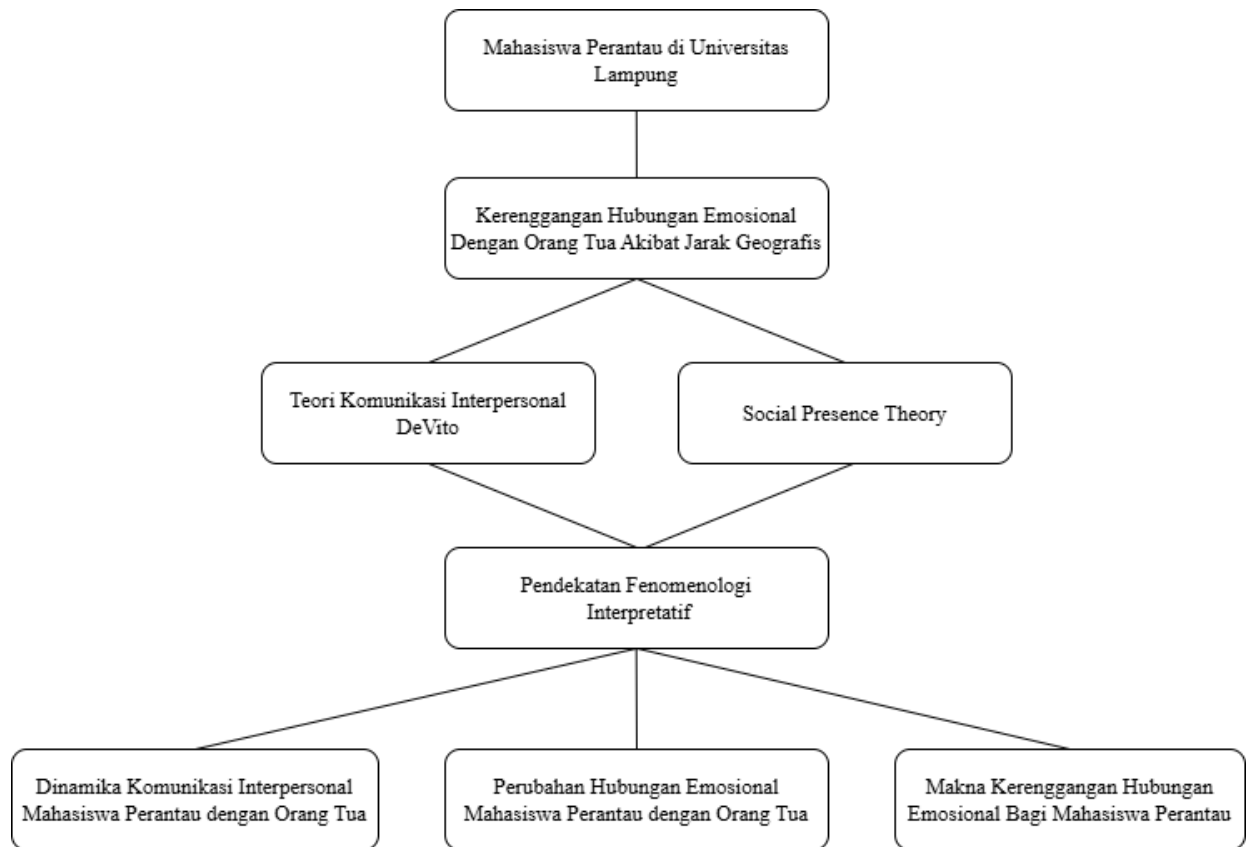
Mahasiswa Perantau di Universitas Lampung

Kerenggangan Hubungan Emosional Dengan Orang Tua Akibat Jarak Geografis

Teori Komunikasi Interpersonal DeVito

Social Presence Theory

Pendekatan Fenomenologi Interpretatif

Dinamika Komunikasi Interpersonal Mahasiswa Perantau dengan Orang Tua

Perubahan Hubungan Emosional Mahasiswa Perantau dengan Orang Tua

Makna Kerenggangan Hubungan Emosional Bagi Mahasiswa Perantau